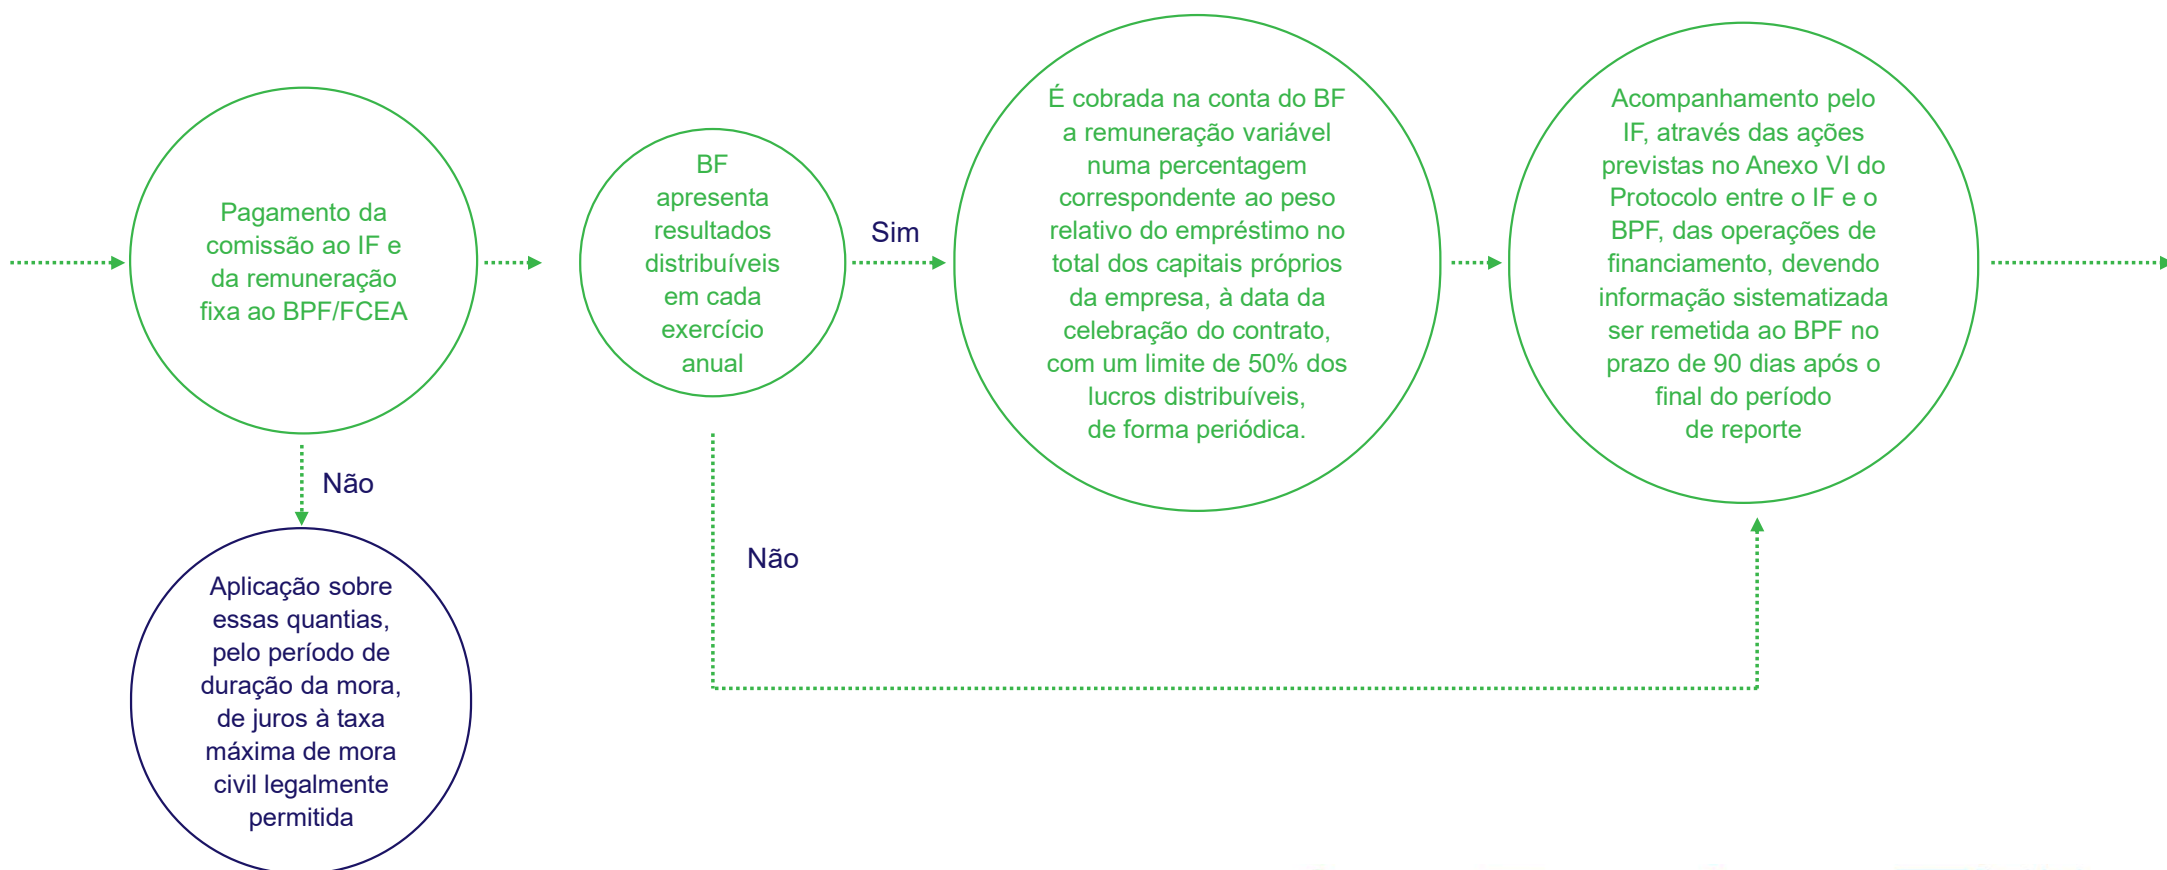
Pagamento da comissão ao IF e da remuneração fixa ao BPF/FCEA

BF apresenta resultados distribuíveis em cada exercício anual

Sim

É cobrada na conta do BF a remuneração variável numa percentagem correspondente ao peso relativo do empréstimo no total dos capitais próprios da empresa, à data da celebração do contrato, com um limite de 50% dos lucros distribuíveis, de forma periódica.

Acompanhamento pelo IF, através das ações previstas no Anexo VI do Protocolo entre o IF e o BPF, das operações de financiamento, devendo informação sistematizada ser remetida ao BPF no prazo de 90 dias após o final do período de reporte

Não

Aplicação sobre essas quantias, pelo período de duração da mora, de juros à taxa máxima de mora civil legalmente permitida

Não